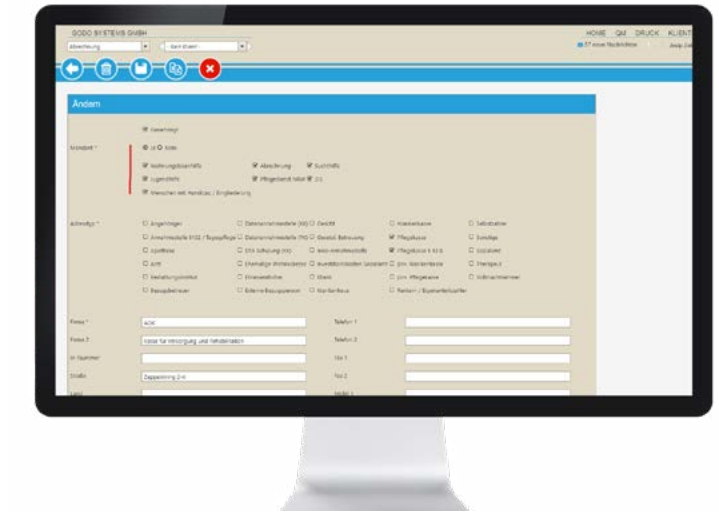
GODO SYSTEMS GMBH

HOME QM DRUCK KLIENT

Abrechnung

- kein Klient -

57 neue Nachrichten

Jeep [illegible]

Ändern

Gewerblich

Mandant *

ja Nein

Wohnungslosenhilfe

Abrechnung

Suchthilfe

Jugendhilfe

Pflegedienst (alle)

EV

Menschen mit Handicap / Eingliederung

Kontakttyp *

Angehöriger

Datenannahmestelle (SV)

Gericht

Krankenkasse

Selbstzahler

Amtsrichtstelle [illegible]

Datenannahmestelle (TK)

Gesetzl. Betreuung

Pflegekasse

Sonstige

Apotheke

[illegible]

Amtsrichtstelle

Pflegekasse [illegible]

Sozialamt

Arzt

ehemalige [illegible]

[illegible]

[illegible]

Therapeut

Beratungsinstitut

Einrichtung

Klient

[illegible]

Vollmachtnehmer

Bezugsbetreuer

Externe Bezugsperson

Krankenhaus

Partner / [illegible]

Firma *

AOK

Telefon 1

Firma 2

Kasse für Versorgung und Rehabilitation

Telefon 2

Nr. Nummer

Fax 1

Straße

Zeppelinring 2-4

Fax 2

Land

Mobil 1